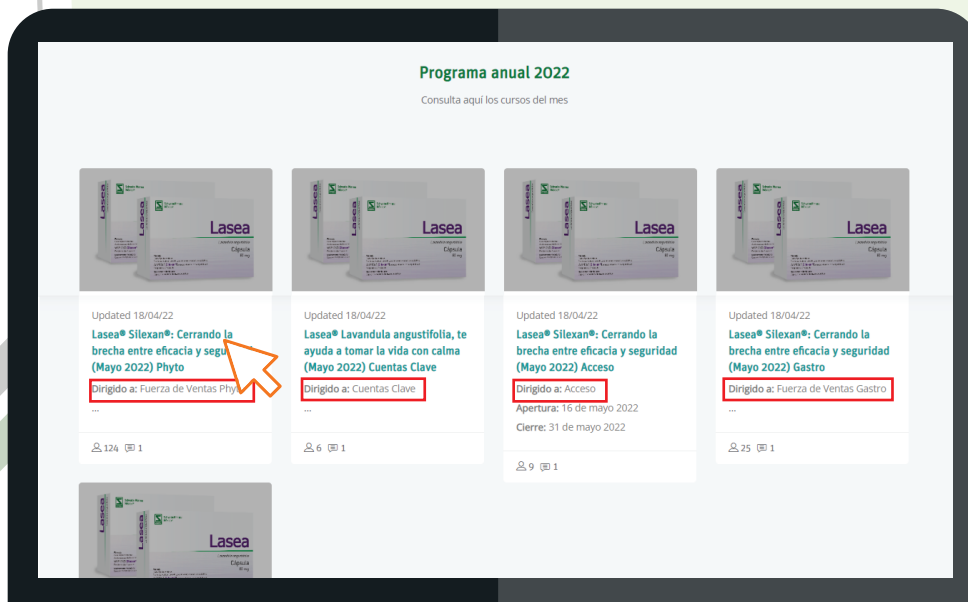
Programa anual 2022

Consulta aquí los cursos del mes

Lasea
Cápsula

Updated 18/04/22

Lasea® Silexan®: Cerrando la brecha entre eficacia y segu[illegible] (Mayo 2022) Phyto

Dirigido a: Fuerza de Ventas Phy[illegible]

...

124 1

Lasea
Cápsula

Updated 18/04/22

Lasea® Lavandula angustifolia, te ayuda a tomar la vida con calma (Mayo 2022) Cuentas Clave

Dirigido a: Cuentas Clave

...

6 1

Lasea
Cápsula

Updated 18/04/22

Lasea® Silexan®: Cerrando la brecha entre eficacia y seguridad (Mayo 2022) Acceso

Dirigido a: Acceso

Apertura: 16 de mayo 2022

Cierre: 31 de mayo 2022

9 1

Lasea
Cápsula

Updated 18/04/22

Lasea® Silexan®: Cerrando la brecha entre eficacia y seguridad (Mayo 2022) Gastro

Dirigido a: Fuerza de Ventas Gastro

...

25 1

Lasea
Cápsula